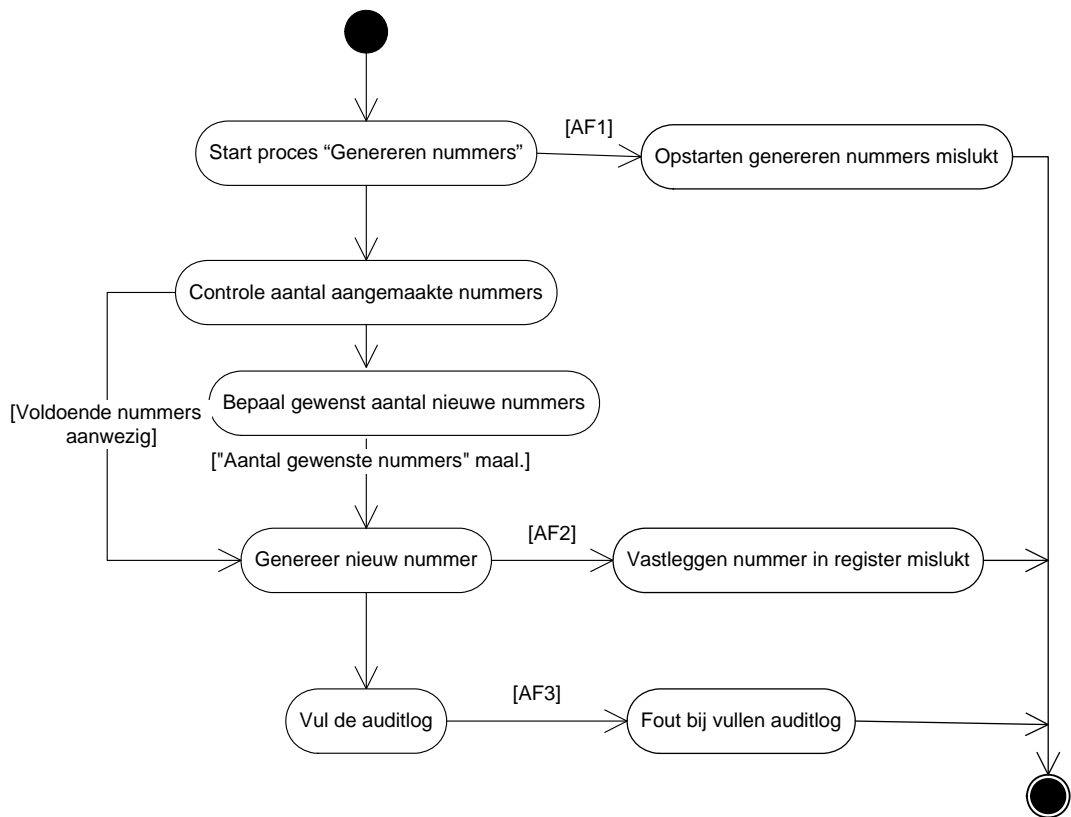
Start proces “Genereren nummers”

[AF1]

Opstarten genereren nummers mislukt

Controle aantal aangemaakte nummers

Bepaal gewenst aantal nieuwe nummers

[Voldoende nummers aanwezig]

["Aantal gewenste nummers" maal.]

Genereer nieuw nummer

[AF2]

Vastleggen nummer in register mislukt

Vul de auditlog

[AF3]

Fout bij vullen auditlog